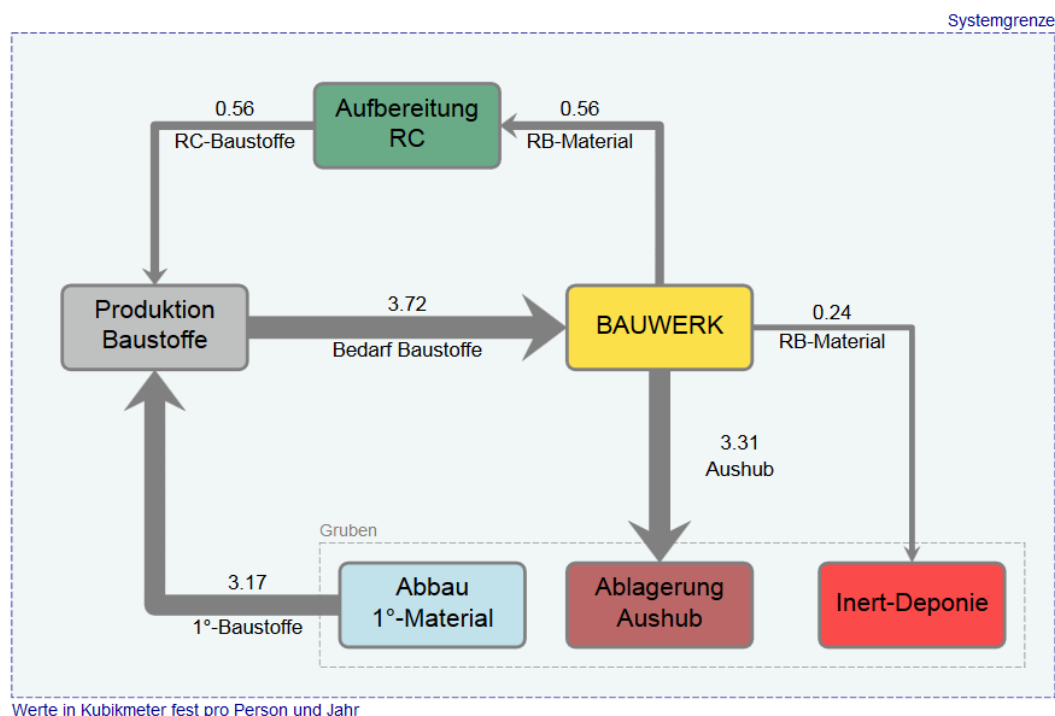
Systemgrenze

0.56
RC-Baustoffe

Aufbereitung RC

0.56
RB-Material

Produktion Baustoffe

3.72
Bedarf Baustoffe

BAUWERK

0.24
RB-Material

3.31
Aushub

Gruben

3.17
1°-Baustoffe

Abbau 1°-Material

Ablagerung Aushub

Inert-Deponie

Werte in Kubikmeter fest pro Person und Jahr